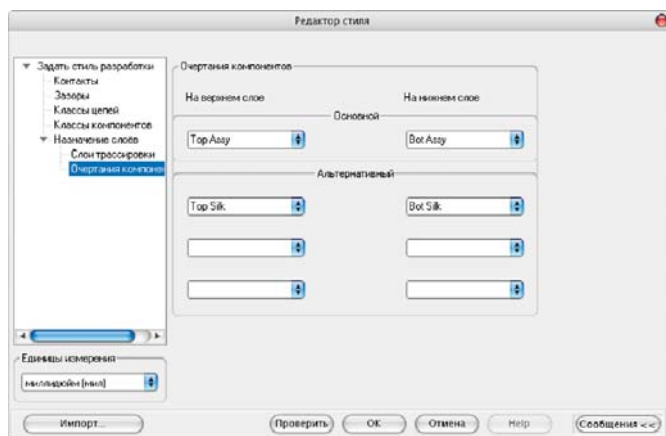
Редактор стиля

Задать стиль разработки
Контакты
Зазоры
Классы цепей
Классы компонентов
Назначение слоев
Слои трассировки
Очертания компонен

Очертания компонентов
На верхнем слое
На нижнем слое
Основной
Top Assy
Bot Assy
Альтернативный
Top Silk
Bot Silk

Единицы измерения
миллидюйм (мил)

Импорт...
Проверить
OK
Отмена
Help
Сообщения <<